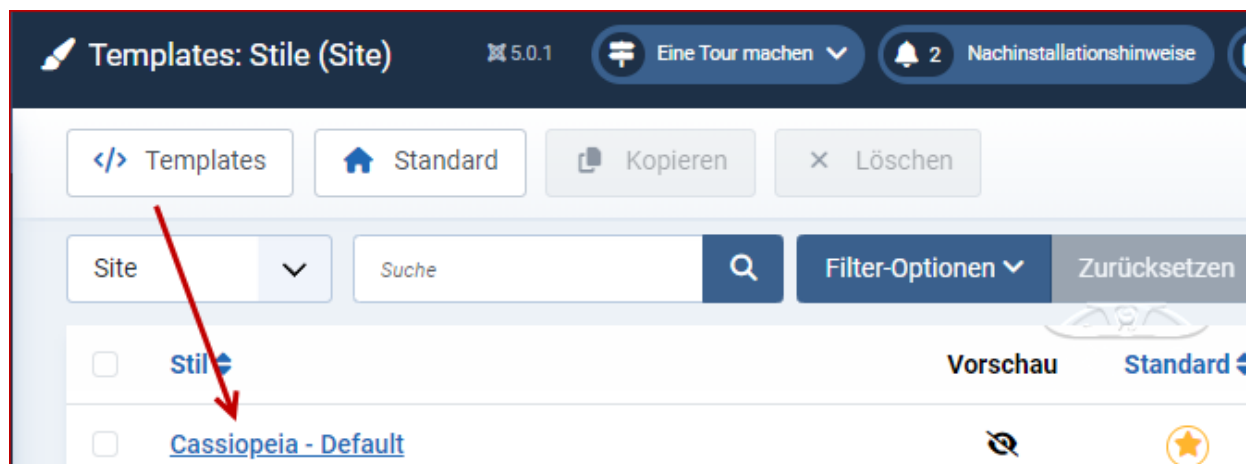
Templates: Stile (Site)

5.0.1

Eine Tour machen

2 Nachinstallationshinweise

Templates

Standard

Kopieren

Löschen

Site

Suche

Filter-Optionen

Zurücksetzen

Stil

Vorschau

Standard

Cassiopeia - Default